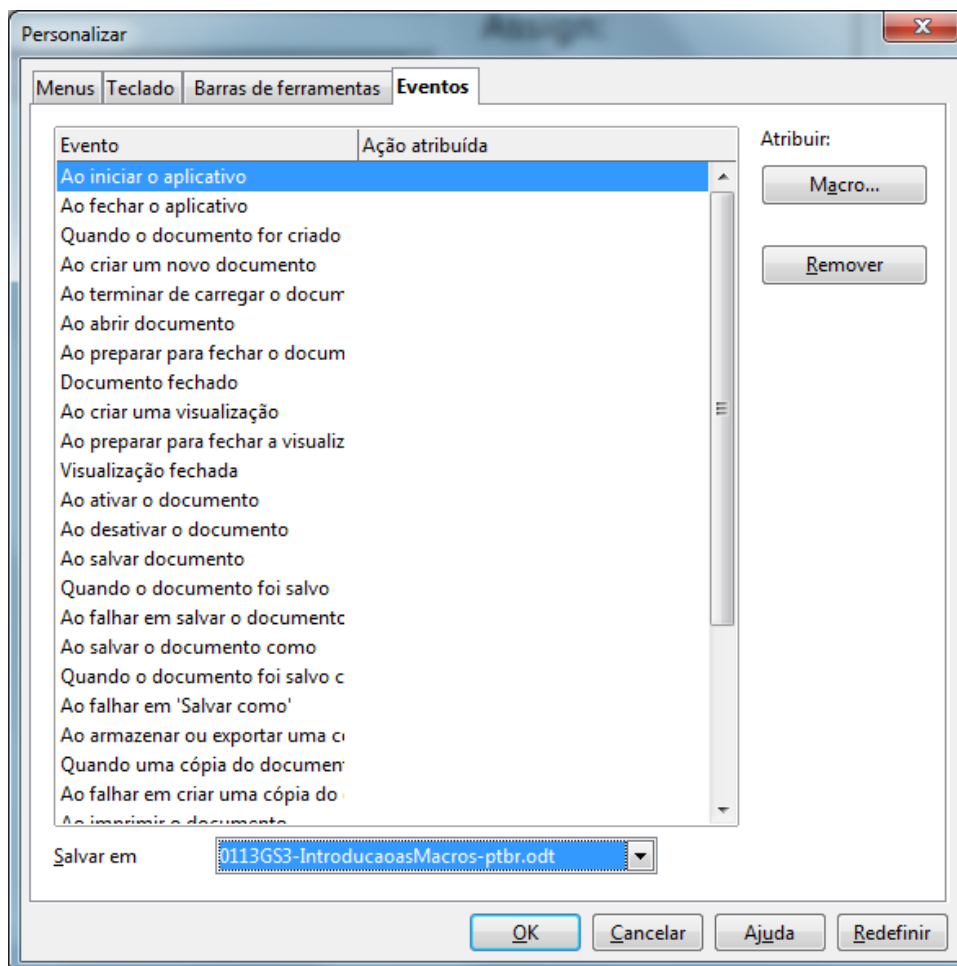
Personalizar

Menus | Teclado | Barras de ferramentas | Eventos

| Evento | Ação atribuída |
|---|---|
| Ao iniciar o aplicativo | |
| Ao fechar o aplicativo | |
| Quando o documento for criado | |
| Ao criar um novo documento | |
| Ao terminar de carregar o docum | |
| Ao abrir documento | |
| Ao preparar para fechar o docum | |
| Documento fechado | |
| Ao criar uma visualização | |
| Ao preparar para fechar a visualiz | |
| Visualização fechada | |
| Ao ativar o documento | |
| Ao desativar o documento | |
| Ao salvar documento | |
| Quando o documento foi salvo | |
| Ao falhar em salvar o documento | |
| Ao salvar o documento como | |
| Quando o documento foi salvo c | |
| Ao falhar em 'Salvar como' | |
| Ao armazenar ou exportar uma c | |
| Quando uma cópia do documen | |
| Ao falhar em criar uma cópia do | |
| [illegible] | |

Atribuir:

Macro...

Remover

Salvar em 0113GS3-IntroducaoasMacros-ptbr.odt

OK Cancelar Ajuda Redefinir